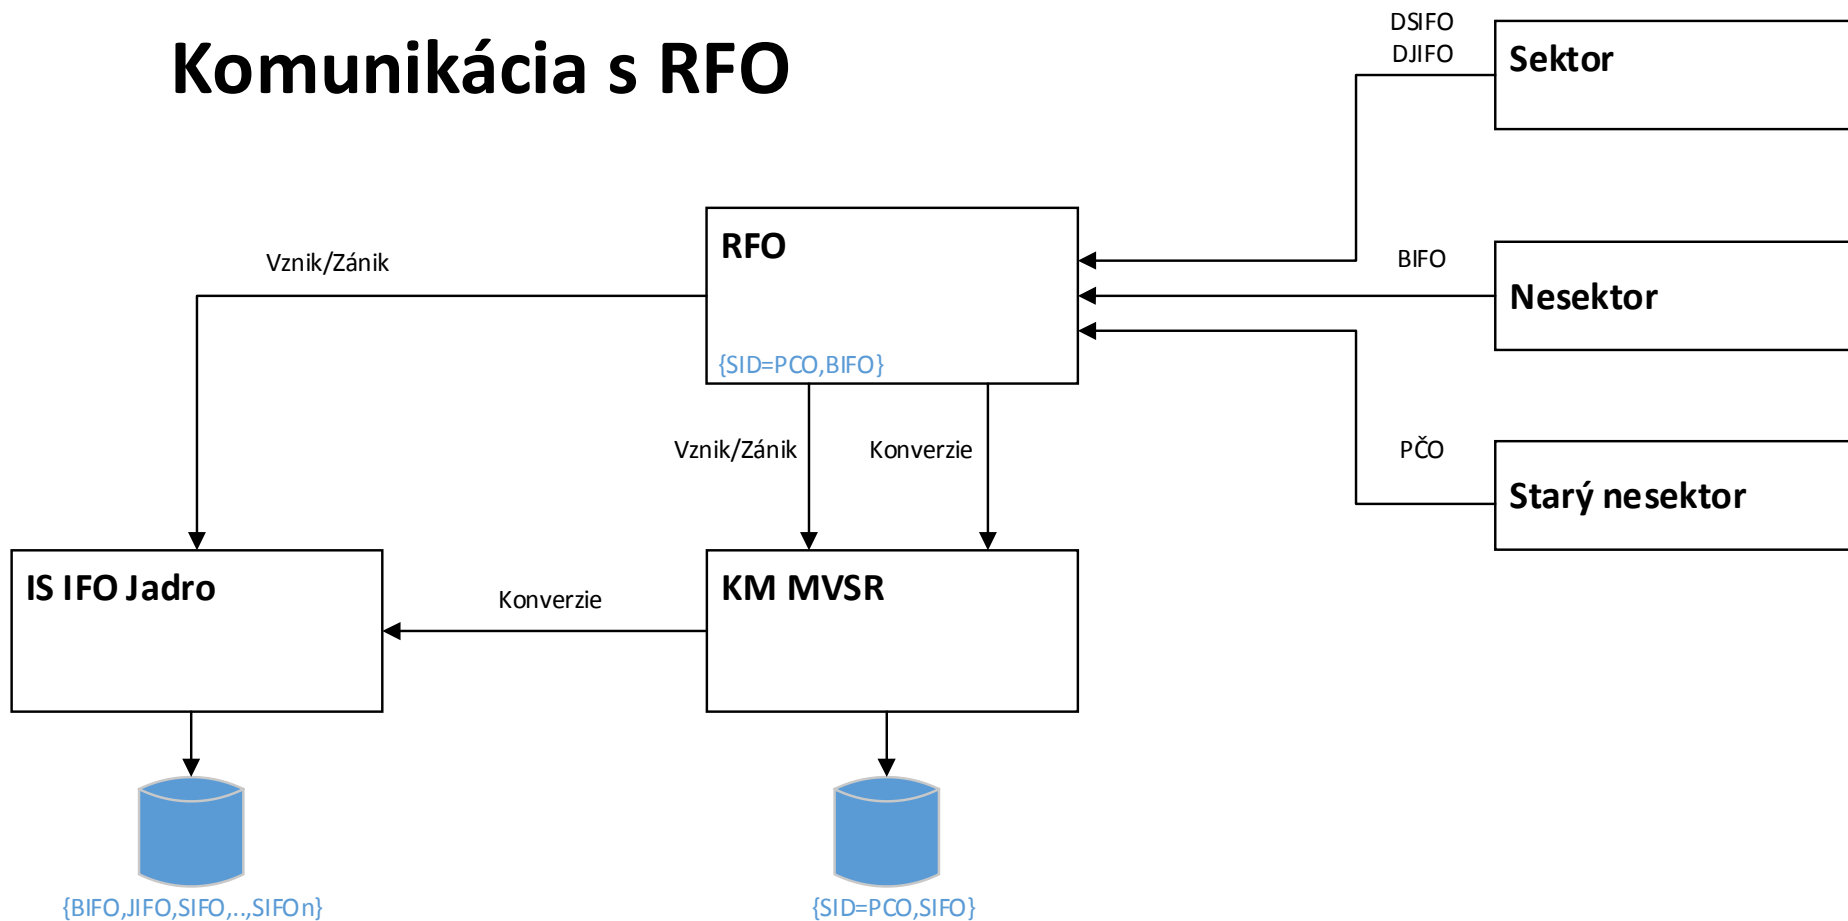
Komunikácia s RFO

DSIFO
DJIFO

Sektor

RFO

{SID=PCO,BIFO}

Vznik/Zánik

BIFO

Nesektor

PČO

Starý nesektor

Vznik/Zánik

Konverzie

IS IFO Jadro

Konverzie

KM MVSR

{BIFO,JIFO,SIFO,..,SIFOn}

{SID=PCO,SIFO}